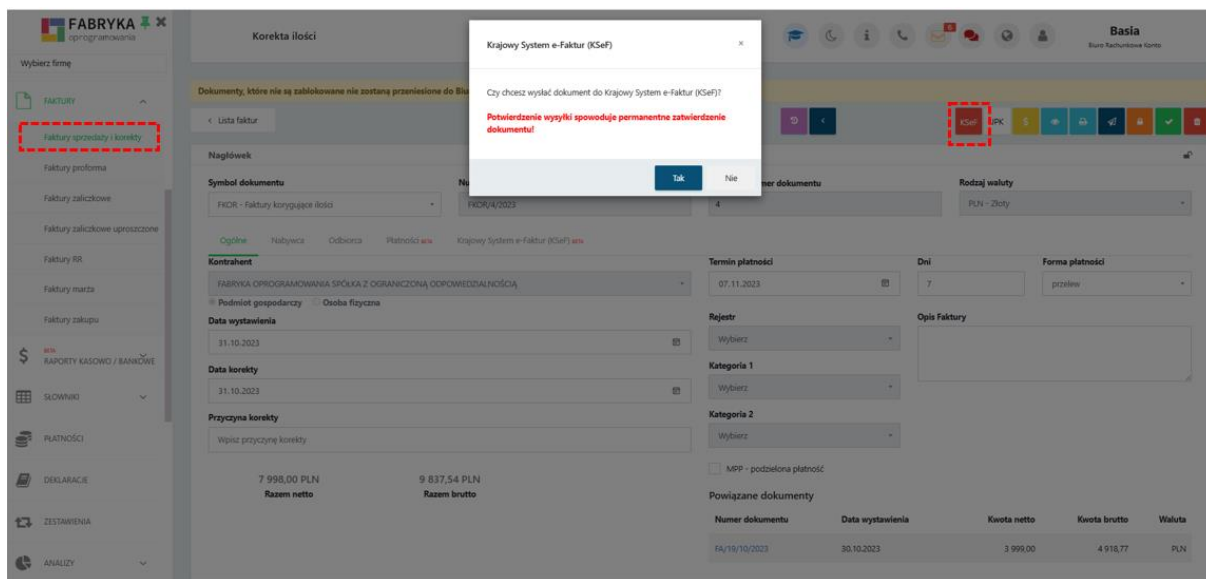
FABRYKA oprogramowania

Wybierz firmę

FAKTURY

Faktury sprzedaży i korekty

Faktury proforma

Faktury zaliczkowe

Faktury zaliczkowe uproszczone

Faktury RR

Faktury marża

Faktury zakupu

BETA RAPORTY KASOWO / BANKOWE

SŁOWNIKI

PŁATNOŚCI

DEKLARACJE

ZESTAWIENIA

ANALIZY

Korekta ilości

Basia
Biuro Rachunkowe Konto

Dokumenty, które nie są zablokowane nie zostaną przeniesione do Biu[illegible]

‹ Lista faktur

KSeF JPK

Nagłówek

Symbol dokumentu
FKOR - Faktury korygujące ilości

Nu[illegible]
FKOR/4/2023

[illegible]mer dokumentu
4

Rodzaj waluty
PLN - Złoty

Ogólne Nabywca Odbiorca Płatności BETA Krajowy System e-Faktur (KSeF) BETA

Kontrahent
FABRYKA OPROGRAMOWANIA SPÓŁKA Z OGRANICZONĄ ODPOWIEDZIALNOŚCIĄ
Podmiot gospodarczy Osoba fizyczna

Data wystawienia
31.10.2023

Data korekty
31.10.2023

Przyczyna korekty
Wpisz przyczynę korekty

7 998,00 PLN
Razem netto

9 837,54 PLN
Razem brutto

Termin płatności
07.11.2023

Dni
7

Forma płatności
przelew

Rejestr
Wybierz

Opis Faktury

Kategoria 1
Wybierz

Kategoria 2
Wybierz

MPP - podzielona płatność

Powiązane dokumenty

| Numer dokumentu | Data wystawienia | Kwota netto | Kwota brutto | Waluta |
|---|---|---|---|---|
| FA/19/10/2023 | 30.10.2023 | 3 999,00 | 4 918,77 | PLN |

Krajowy System e-Faktur (KSeF)

Czy chcesz wysłać dokument do Krajowy System e-Faktur (KSeF)?

Potwierdzenie wysyłki spowoduje permanentne zatwierdzenie dokumentu!

Tak Nie